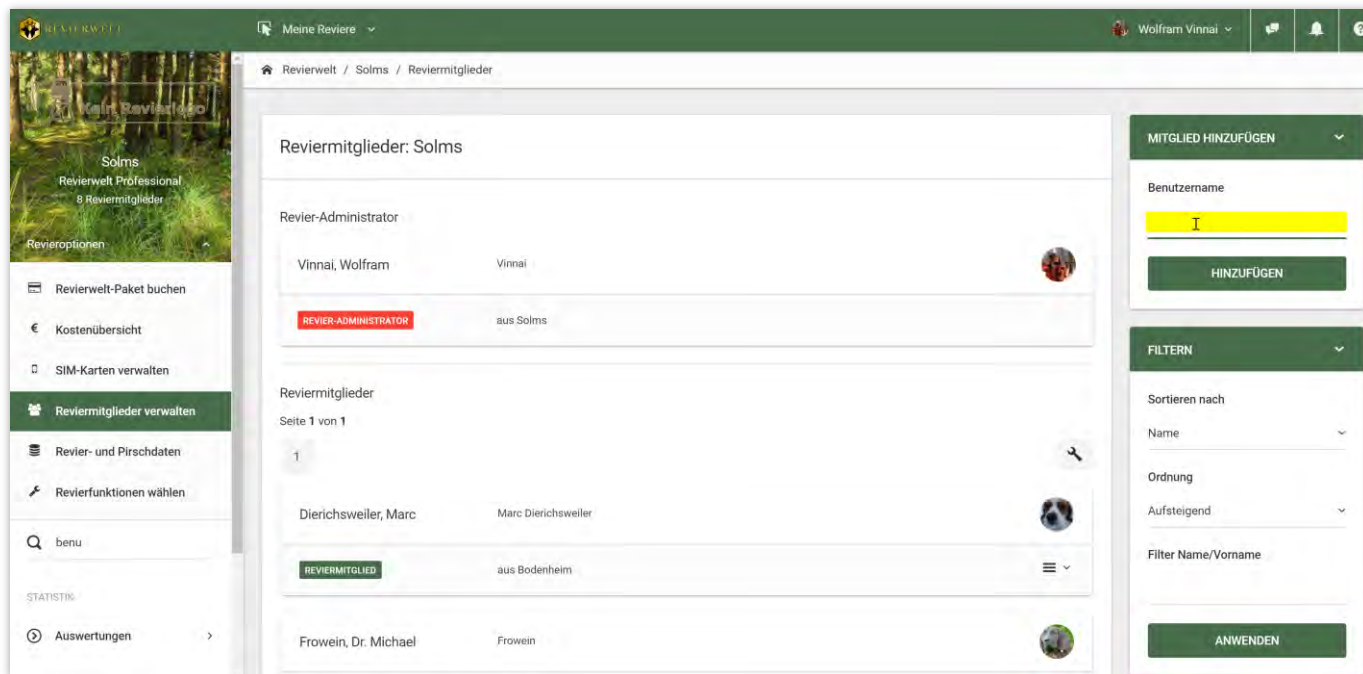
REVIERWELT

Meine Reviere

Wolfram Vinnai

Kein Revierlogo

Solms
Revierwelt Professional
8 Reviermitglieder

Revieroptionen

Revierwelt-Paket buchen

Kostenübersicht

SIM-Karten verwalten

Reviermitglieder verwalten

Revier- und Pirschdaten

Revierfunktionen wählen

benu

STATISTIK

Auswertungen

Revierwelt / Solms / Reviermitglieder

Reviermitglieder: Solms

Revier-Administrator

Vinnai, Wolfram    Vinnai

REVIER-ADMINISTRATOR    aus Solms

Reviermitglieder

Seite 1 von 1

1

Dierichsweiler, Marc    Marc Dierichsweiler

REVIERMITGLIED    aus Bodenheim

Frowein, Dr. Michael    Frowein

MITGLIED HINZUFÜGEN

Benutzername

HINZUFÜGEN

FILTERN

Sortieren nach

Name

Ordnung

Aufsteigend

Filter Name/Vorname

ANWENDEN